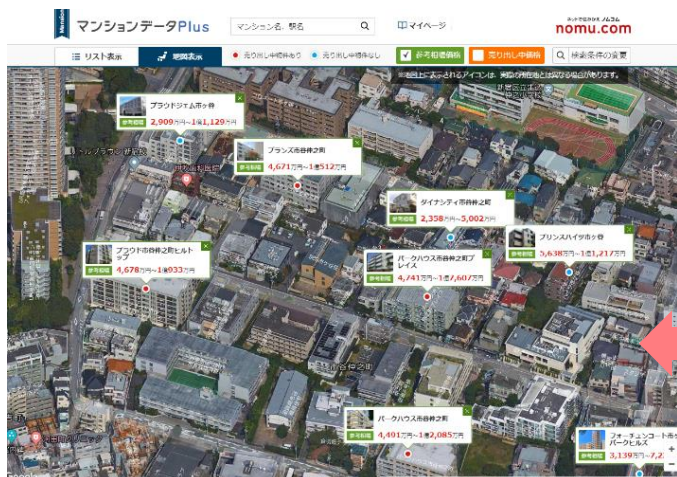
マンションデータPlus

マンション名、駅名

マイページ

ネットで住まい探し ノムコム
nomu.com

リスト表示

地図表示

売り出し中物件あり

売り出し中物件なし

参考相場価格

売り出し中価格

検索条件の変更

地図上に表示されるアイコンは、実際の所在地とは異なる場合があります。

プラウドジェム市谷
参考相場
2,909万円～1億1,129万円

ブランズ市谷砂土原町
参考相場
4,671万円～1億512万円

ダイナシティ市谷砂土原町
参考相場
2,358万円～5,002万円

プラウド市谷砂土原町ヒルトップ
参考相場
4,678万円～1億933万円

パークハウス市谷砂土原町プレイス
参考相場
4,741万円～1億7,607万円

プリンスハイツ市ヶ谷
参考相場
5,636万円～1億1,217万円

パークハウス市谷砂土原町
参考相場
4,401万円～1億2,085万円

フォーチュンコート市ヶ谷パークヒルズ
参考相場
3,139万円～7,2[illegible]